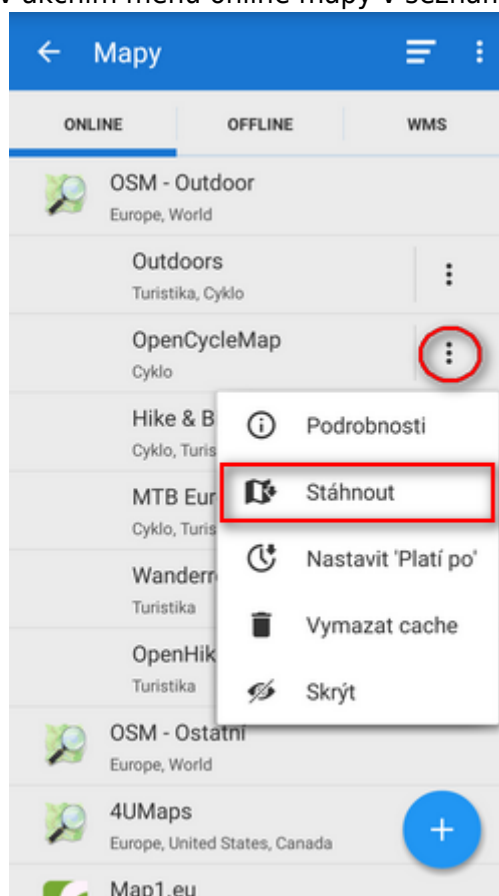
v akčním menu online mapy v sezn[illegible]

Mapy

ONLINE OFFLINE WMS

OSM - Outdoor
Europe, World

Outdoors
Turistika, Cyklo

OpenCycleMap
Cyklo

Hike & B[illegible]
Cyklo, Turis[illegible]

MTB Eur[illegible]
Cyklo, Turis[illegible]

Wanderr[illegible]
Turistika

OpenHik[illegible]
Turistika

Podrobnosti

Stáhnout

Nastavit 'Platí po'

Vymazat cache

Skrýt

OSM - Ostatní
Europe, World

4UMaps
Europe, United States, Canada

Map1.eu